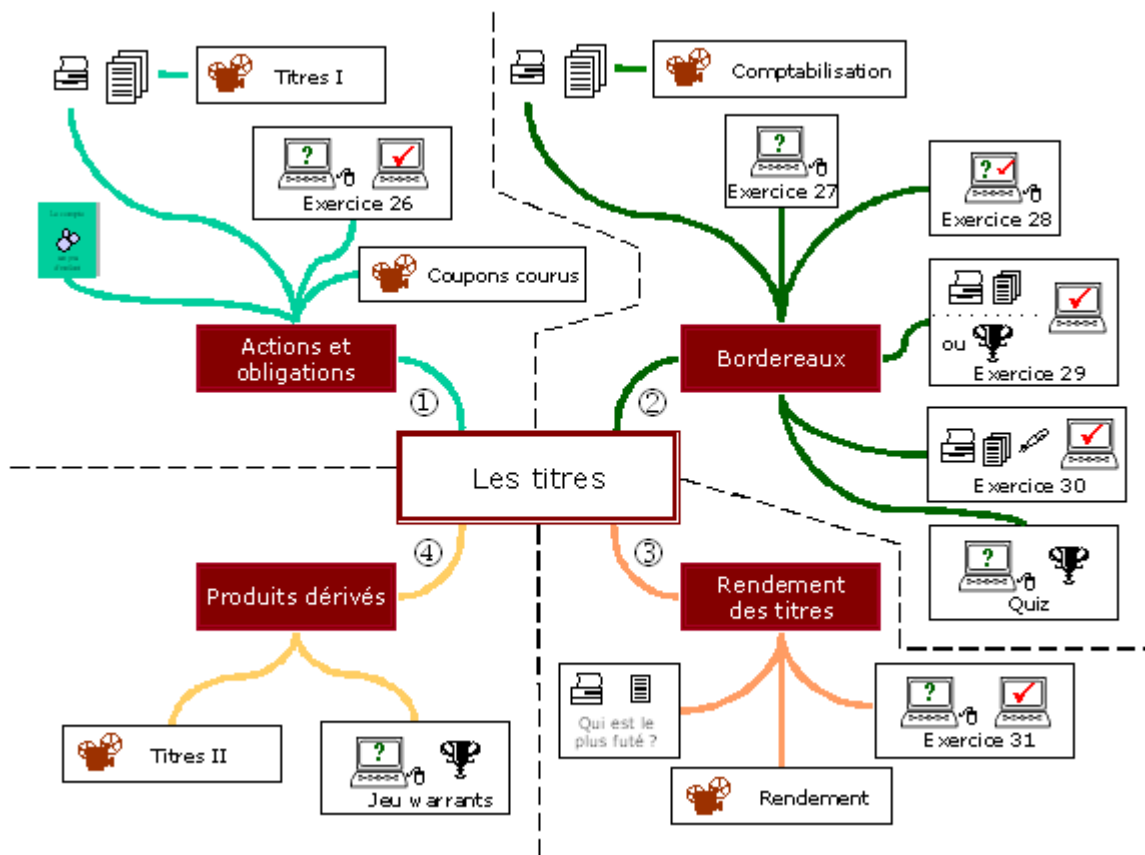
Titres I

Exercice 26

Coupons courus

Actions et obligations

①

Comptabilisation

Exercice 27

Exercice 28

ou

Exercice 29

Bordereaux

②

Les titres

Exercice 30

Quiz

④

Produits dérivés

③

Rendement des titres

Qui est le plus futé ?

Exercice 31

Titres II

Jeu warrants

Rendement